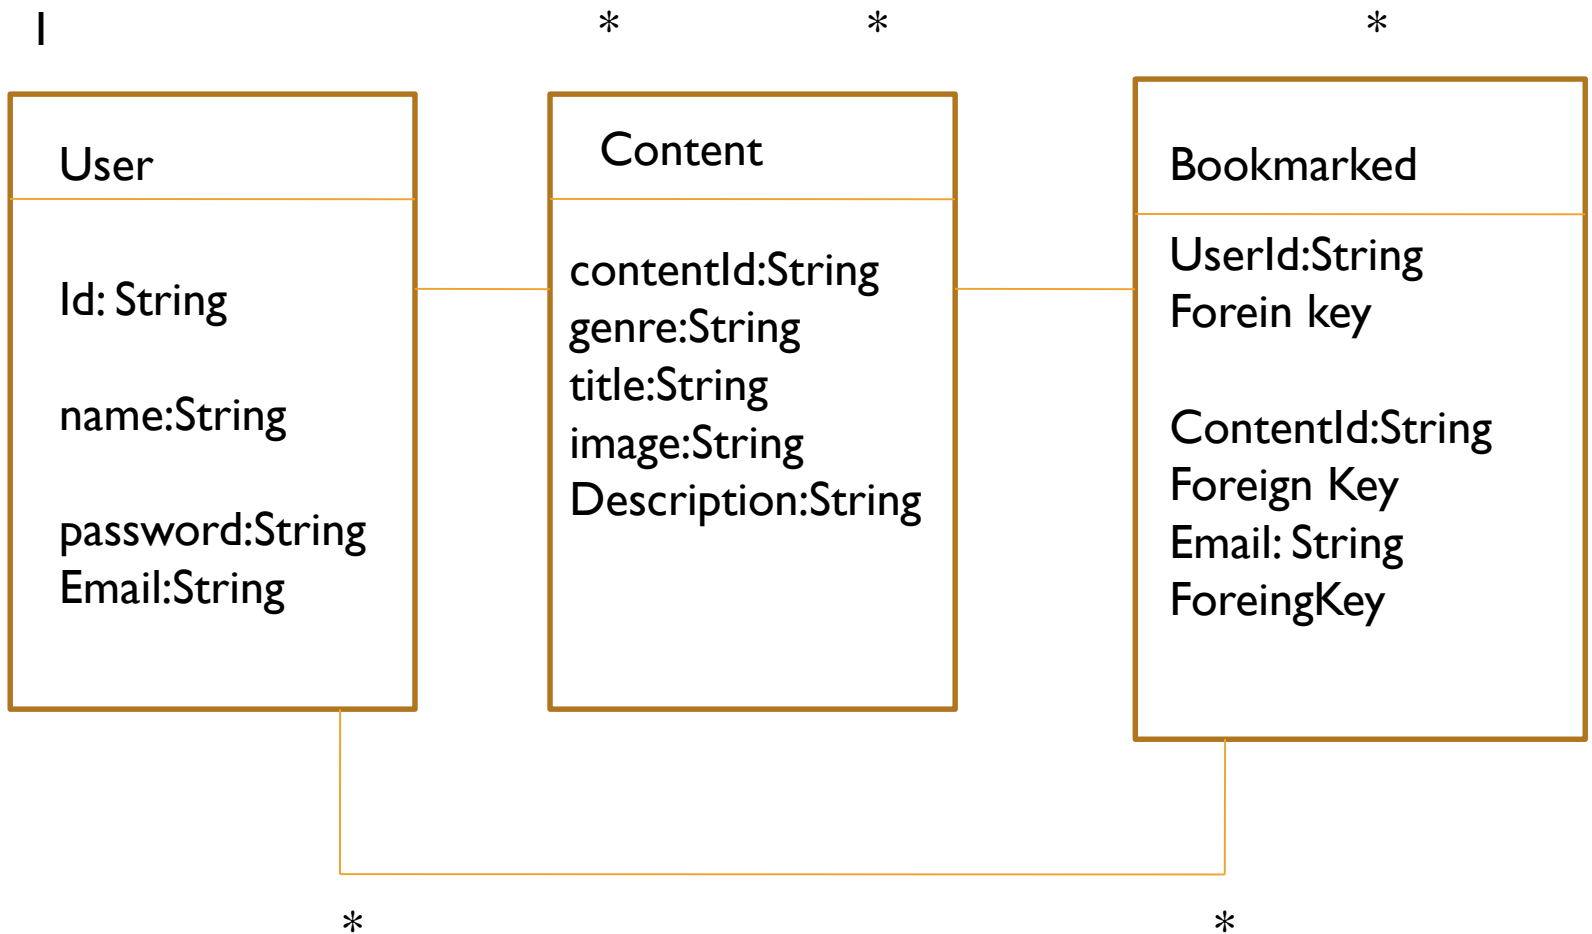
I * * *

User

Id: String

name:String

password:String
Email:String

Content

contentId:String
genre:String
title:String
image:String
Description:String

Bookmarked

UserId:String
Forein key

ContentId:String
Foreign Key
Email: String
ForeingKey

* *